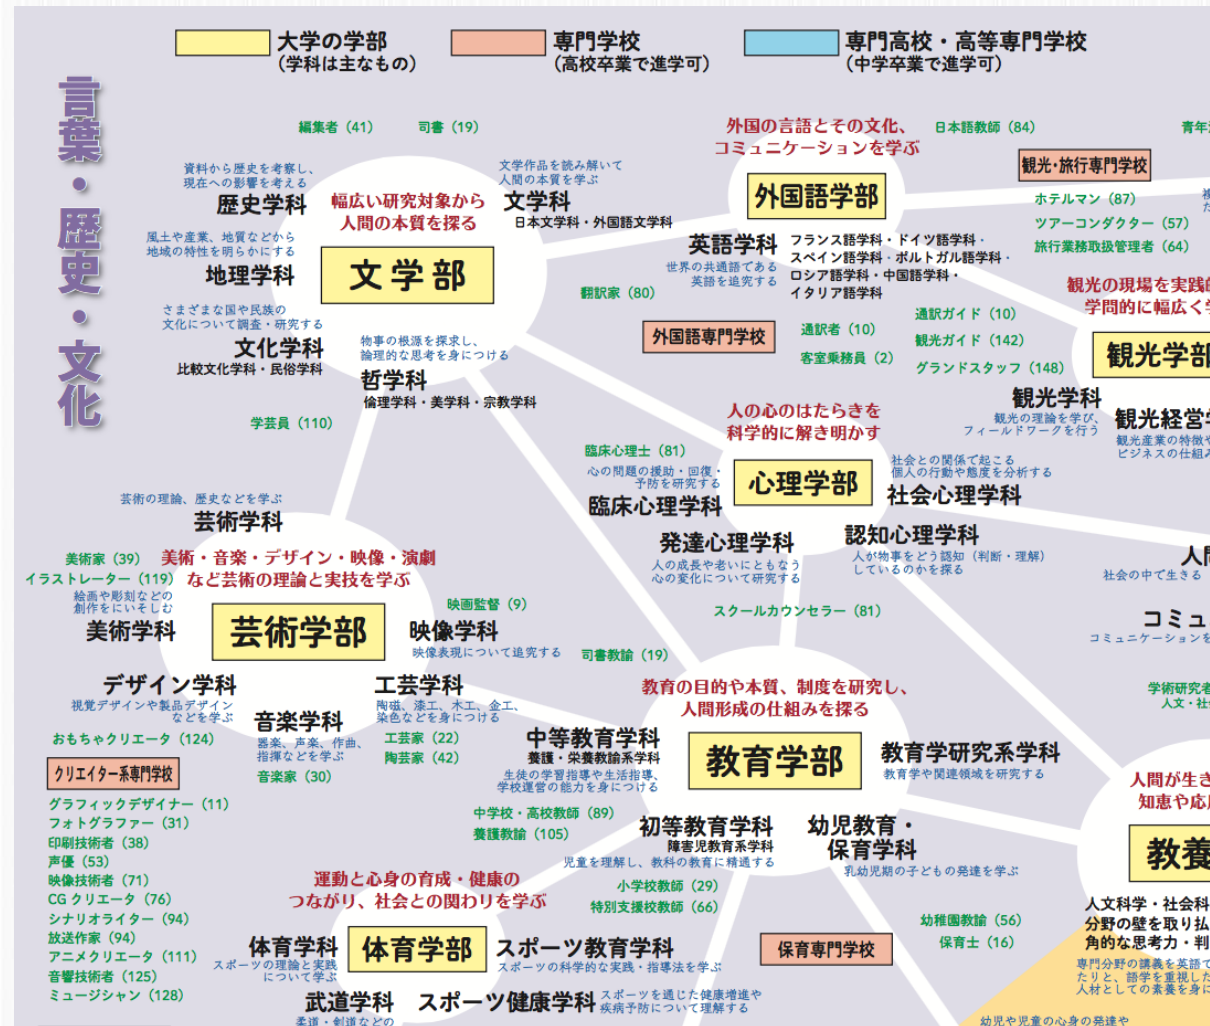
大学の学部
（学科は主なもの）

専門学校
（高校卒業で進学可）

専門高校・高等専門学校
（中学卒業で進学可）

言葉・歴史・文化

編集者（41）　司書（19）

外国の言語とその文化、コミュニケーションを学ぶ

日本語教師（84）

青年

資料から歴史を考察し、現在への影響を考える
歴史学科

幅広い研究対象から人間の本質を探る

文学作品を読み解いて人間の本質を学ぶ
文学科
日本文学科・外国語文学科

外国語学部

観光・旅行専門学校

ホテルマン（87）
ツアーコンダクター（57）
旅行業務取扱管理者（64）

風土や産業、地質などから地域の特性を明らかにする
地理学科

文学部

英語学科
世界の共通語である英語を追究する

フランス語学科・ドイツ語学科・スペイン語学科・ポルトガル語学科・ロシア語学科・中国語学科・イタリア語学科

翻訳家（80）

観光の現場を実践的・学問的に幅広く学

さまざまな国や民族の文化について調査・研究する
文化学科
比較文化学科・民俗学科

物事の根源を探求し、論理的な思考を身につける
哲学科
倫理学科・美学科・宗教学科

外国語専門学校

通訳者（10）
客室乗務員（2）

通訳ガイド（10）
観光ガイド（142）
グランドスタッフ（148）

観光学部

観光学科
観光の理論を学び、フィールドワークを行う

観光経営学
観光産業の特徴やビジネスの仕組み

学芸員（110）

人の心のはたらきを科学的に解き明かす

臨床心理士（81）
心の問題の援助・回復・予防を研究する
臨床心理学科

心理学部

社会との関係で起こる個人の行動や態度を分析する
社会心理学科

芸術の理論、歴史などを学ぶ
芸術学科

発達心理学科
人の成長や老いにともなう心の変化について研究する

認知心理学科
人が物事をどう認知（判断・理解）しているのかを探る

人
社会の中で生きる

美術家（39）
イラストレーター（119）
絵画や彫刻などの創作をにいそしむ
美術学科

美術・音楽・デザイン・映像・演劇など芸術の理論と実技を学ぶ

映画監督（9）

スクールカウンセラー（81）

コミュ
コミュニケーションを

芸術学部

映像学科
映像表現について追究する

司書教諭（19）

デザイン学科
視覚デザインや製品デザインなどを学ぶ

工芸学科
陶磁、漆工、木工、金工、染色などを身につける

教育の目的や本質、制度を研究し、人間形成の仕組みを探る

学術研究者
人文・社

音楽学科
器楽、声楽、作曲、指揮などを学ぶ

おもちゃクリエータ（124）

工芸家（22）
陶芸家（42）

音楽家（30）

中等教育学科
養護・栄養教諭系学科
生徒の学習指導や生活指導、学校運営の能力を身につける

教育学部

教育学研究系学科
教育学や関連領域を研究する

人間が生き
知恵や応

クリエイター系専門学校

グラフィックデザイナー（11）
フォトグラファー（31）
印刷技術者（38）
声優（53）
映像技術者（71）
CG クリエータ（76）
シナリオライター（94）
放送作家（94）
アニメクリエータ（111）
音響技術者（125）
ミュージシャン（128）

中学校・高校教師（89）
養護教諭（105）

初等教育学科
障害児教育系学科
児童を理解し、教科の教育に精通する

幼児教育・保育学科
乳幼児期の子どもの発達を学ぶ

教養

運動と心身の育成・健康のつながり、社会との関わりを学ぶ

小学校教師（29）
特別支援校教師（66）

幼稚園教諭（56）
保育士（16）

人文科学・社会科
分野の壁を取り払
角的な思考力・判

体育学科
スポーツの理論と実践について学ぶ

体育学部

スポーツ教育学科
スポーツの科学的な実践・指導法を学ぶ

保育専門学校

専門分野の講義を英語でたりと、語学を重視した人材としての素養を身に

武道学科
柔道・剣道などの

スポーツ健康学科
スポーツを通じた健康増進や疾病予防について理解する

幼児や児童の心身の発達や